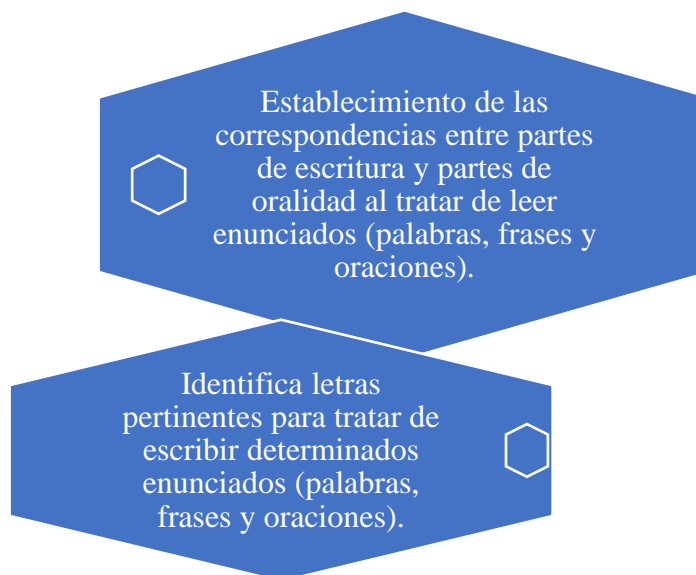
Establecimiento de las correspondencias entre partes de escritura y partes de oralidad al tratar de leer enunciados (palabras, frases y oraciones).

Identifica letras pertinentes para tratar de escribir determinados enunciados (palabras, frases y oraciones).